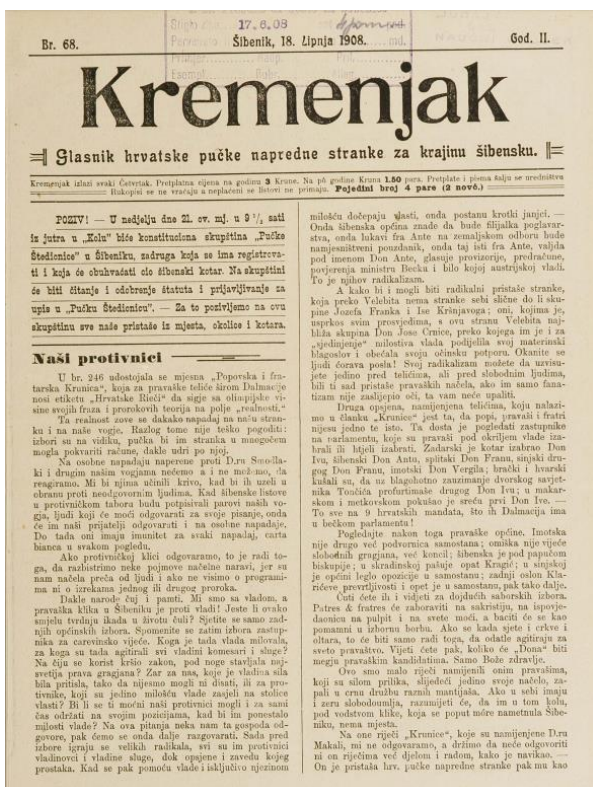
17. 6. 08

Br. 68. Šibenik, 18. Lipnja 1908. God. II.

Kremenjak

Glasnik hrvatske pučke napredne stranke za krajinu šibensku.

Kremenjak izlazi svaki Četvrtak. Pretplata cijena na godinu 3 Krune. Na pô godine Kruna 1.50 para. Pretplate i pisma šalju se uredništvu. Rukopisi se ne vraćaju a nepla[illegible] se listovi ne primaju. Pojedini broj 4 pare (2 novč.)

POZIV! — U nedjelju dne 21. ov. mj. u 9$\frac{1}{2}$ sati iz jutra u „Kolu" biće konstituciona skupština „Pučke Štedionice" u Šibeniku, zadruga koja se ima registrovati i koja će obuhvaćati cio šibenski kotar. Na skupštini će biti čitanje i odobrenje štatuta i prijavljivanje za upis u „Pučku Štedionicu". — Za to pozivljemo na ovu skupštinu sve naše pristaše iz mjesta, okolice i kotara.

Naši protivnici

U br. 246 udostojala se mjesna „Poporska i fratarska Krunica", koja za pravaške teliće širom Dalmacije nosi etiketu „Hrvatske Rieči" da sipje sa olimpijske visine svojih fraza i proročkih teorija na polje „realnosti."

Ta realnost ove se dakako napadaj na našu stranku i na naše vogje. Razlog tome nije teško pogoditi: izbori su na vidiku, pučka bi im stranka u mnogočem mogla pokvariti račune, dakle udri po njoj.

Na osobne napadaje naperene proti Dru Smodlaki i drugim našim vogjama nećemo a i ne možemo, da reagiramo. Mi bi njima učinili krivo, kad bi ih uzeli u obranu proti neodgovornim ljudima. Kad šibenske listove u protivničkom taboru budu potpisivali pravi naših vogja, ljudi koji će moći odgovarati za svoje pisanje, onda će im naši prijatelji odgovarati i na osobne napadaje. Do tada oni imaju imunitet za svaki napadaj, carta bianca u svakom pogledu.

Ako protivnički klici odgovaramo, to je radi toga, da razbistrimo neke pojmove našeg naroda, jer su nam načela preča od ljudi i ako ne visimo o programima ni o izrekama jednog ili drugog proroka.

Dakle narode čuj i pamti. Mi smo sa vladom, a pravaška klika u Šibeniku je proti vladi! Jeste li ovako smijelu tvrdnju ikada u životu čuli? Sjetite se samo zadnjih općinskih izbora. Spomenite se zatim izbora zastupnika za carevinsko vijeće. Koga je tada vlada milovala, za koga su tada agitirali svi vladini komesari i sluge? Na čiju se korist kršio zakon, pod noge stavljala najsvetija prava gragjana? Zar za nas, koje je vladina sila bila pritisla, tako da ni stanju mogli ni dišati, ili za protivnike, koji su jedino milošću vlade zasjeli na stolice vlasti? Bi li se ti moćni naši protivnici mogli i za sami čas održati na svojim pozicijama, kad bi im ponestalo milosti vlade? Na ova pitanja neka nam ta gospoda odgovore, pak ćemo se onda dalje razgovarati. Sada pred izbore igraju se velikih radikala, svi su im protivnici vladinovci i vladine sluge, dok opsjene i zavode kojeg prostaka. Kad se pak pomoću vlade i isključivo njezinom milošću dočepaju vlasti, onda postanu krotki janjci. — Onda šibenska općina znade da bude filijalka poglavarstva, onda lukavi fra Ante u zemaljskom odboru bude namjesništveni pouzdanik, onda taj isti fra Ante, valjda pod imenom Don Ante, glasuje provizorije, predračune, povjerenja ministru Becku i bilo kojoj austrijskoj vladi. To je njihov radikalizam.

A kako bi i mogli biti radikalni pristaše stranke, koja preko Velebita nema stranke sebi slične do li skupine Josefa Franka i Ise Kršnjavoga; oni, kojima je, usprkos svim prosvjedima, s ovu stranu Velebita najbliža skupina Don Jose Crnice, preko kojega im je i za „sjedinjenje" milostiva vlada podijelila svoj materinski blagoslov i obećala svoju očinsku potporu. Okanite se ljudi čorava posla! Svoj radikalizam možete da uzvisujete jedino pred teličima, ali pred slobodnim ljudima, bili ti sad pristaše pravaških načela, ako im samo fanatizam nije zaslijepio oči, ta vam neće upaliti.

Druga opsjena, namijenjena teličima, koju nalazimo u članku „Krunice" jest ta, da popi, pravaši i fratri nijesu jedno te isto. Ta dosta je pogledati zastupnike na parlamentu, koje su pravaši pod okriljem vlade izabrali ili htjeli izabrati. Zadarski je kotar izabrao Don Ivu, šibenski Don Antu, splitski Don Franu, sinjski drugog Don Franu, imotski Don Vergila; brački i hvarski kušali su, da uz blagohotno zauzimanje dvorskog savjetnika Tončića profurtimaše drugog Don Ivu; u makarskom i metkovićkom pokušao je sreću prvi Don Ivo. — To eve na 9 hrvatskih mandata, što ih Dalmacija ima u bečkom parlamentu!

Pogledajte nakon toga pravaške općine. Imotska nije drugo već podvornica samostana; omiška nije vijeće slobodnih gragjana, već koncil; šibenska je pod papučom biskupije; u skradinskoj pašuje opat Kragić; u sinjskoj je općini legio opozicije u samostanu; zadnji oslon Klarićeve prevrtljivosti i opet je u samostanu, pak tako dalje.

Čuti ćete ih i vidjeti za dojdućih saborskih izbora. Patres & fratres će zaboraviti na sakristiju, na ispovjedaonicu na pulpit i na svete moći, a baciti će se kao pomamni u izbornu borbu. Ako se kada sjete i crkve i oltara, to će biti samo radi toga, da odatle agitiraju za svetu pravaštvo. Vidjeti ćete pak, koliko će „Dona" biti megju pravaškim kandidatima. Samo Bože zdravlje.

Ovo smo malo riječi namijenili onim pravašima, koji su silom prilika, slijedeći jedino svoje načelo, zapali u crnu družbu raznih mantijaša. Ako u sebi imaju i zeru slobodoumlja, razumjeti će, da im u tom kolu, pod vodstvom klike, koja se poput more nametnula Šibeniku, nema mjesta.

Na one riječi „Krunice", koje su namijenjene D.ru Makali, mi ne odgovaramo, a držimo da neće odgovoriti ni on riječima već djelom i radom, kako je navikao. — On je pristaša hrv. pučke napredne stranke pak mu kao